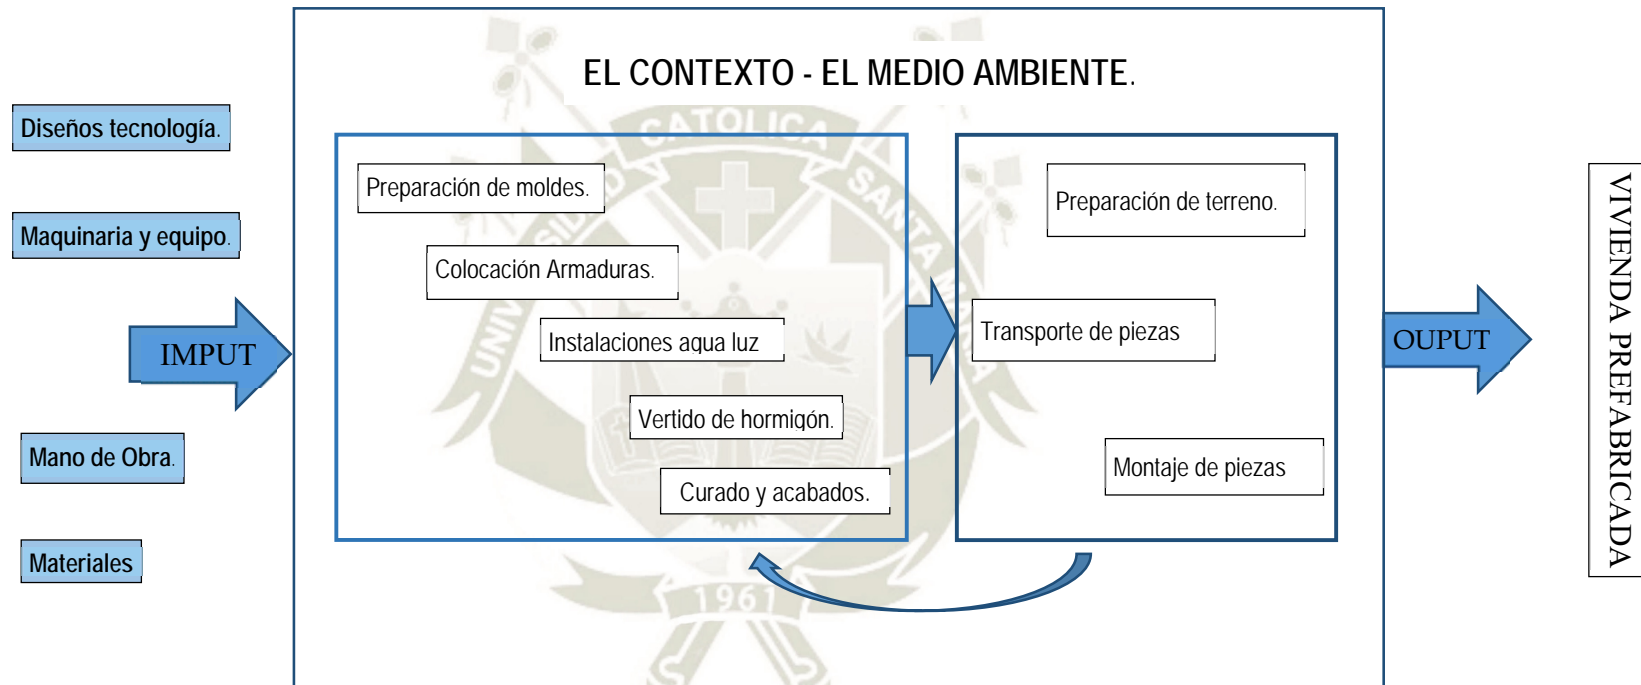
EL CONTEXTO - EL MEDIO AMBIENTE.

Diseños tecnología.

Maquinaria y equipo.

IMPUT

Mano de Obra.

Materiales

Preparación de moldes.

Colocación Armaduras.

Instalaciones agua luz

Vertido de hormigón.

Curado y acabados.

Preparación de terreno.

Transporte de piezas

Montaje de piezas

OUPUT

VIVIENDA PREFABRICADA